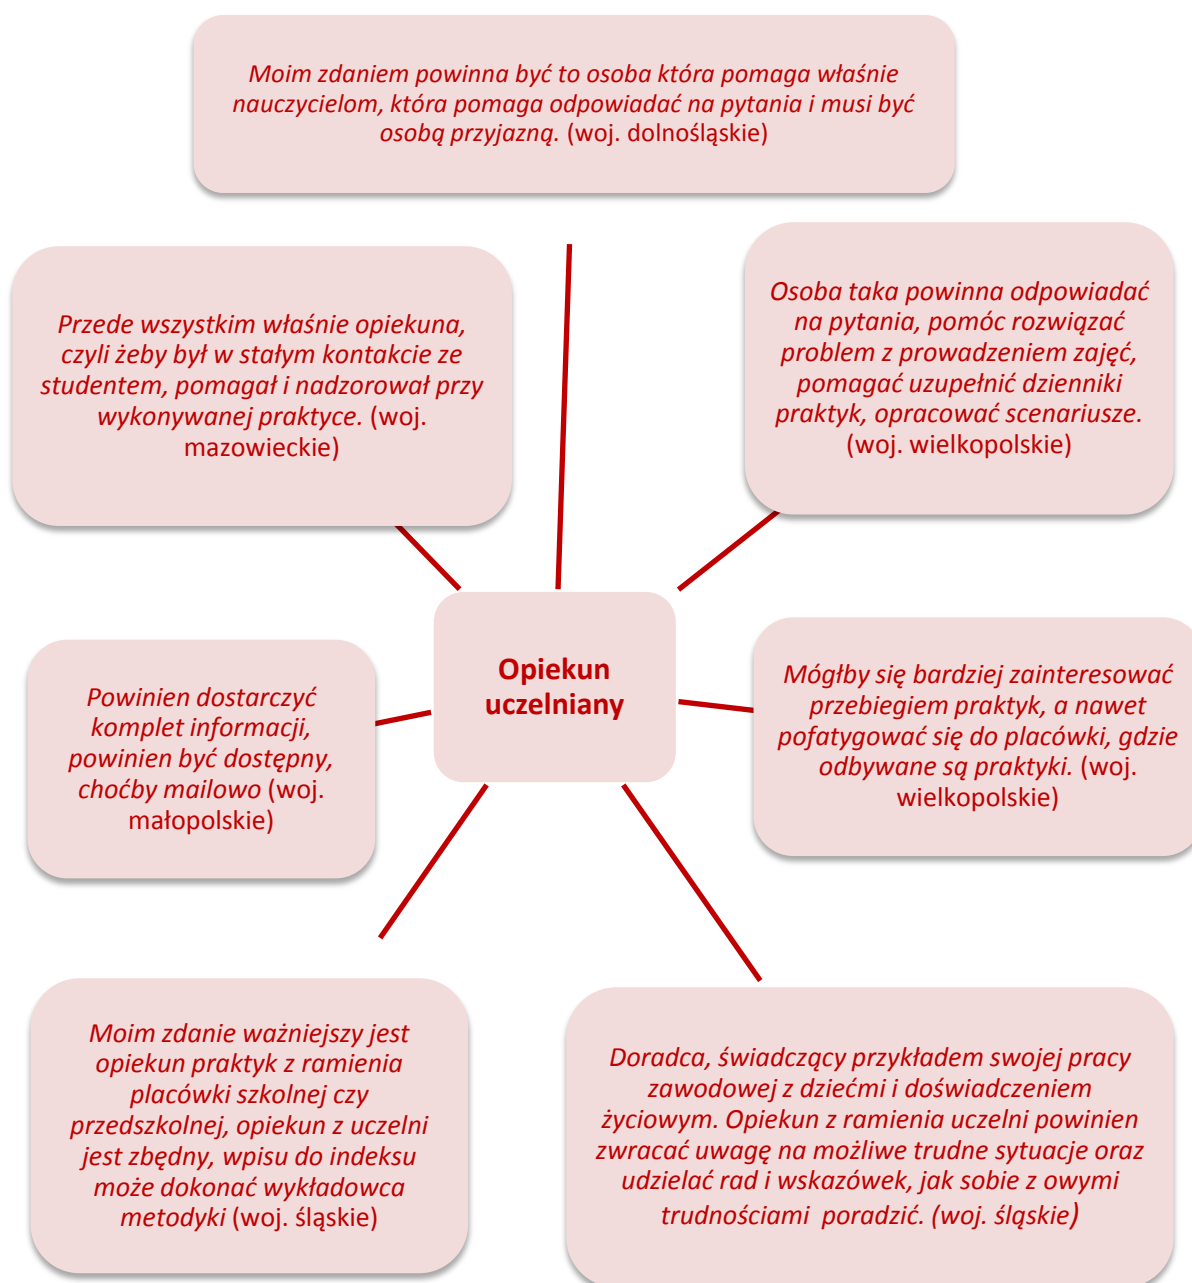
Moim zdaniem powinna być to osoba która pomaga właśnie nauczycielom, która pomaga odpowiadać na pytania i musi być osobą przyjazną. (woj. dolnośląskie)

Przede wszystkim właśnie opiekuna, czyli żeby był w stałym kontakcie ze studentem, pomagał i nadzorował przy wykonywanej praktyce. (woj. mazowieckie)

Osoba taka powinna odpowiadać na pytania, pomóc rozwiązać problem z prowadzeniem zajęć, pomagać uzupełnić dzienniki praktyk, opracować scenariusze. (woj. wielkopolskie)

Opiekun uczelniany

Powinien dostarczyć komplet informacji, powinien być dostępny, choćby mailowo (woj. małopolskie)

Mógłby się bardziej zainteresować przebiegiem praktyk, a nawet pofatygować się do placówki, gdzie odbywane są praktyki. (woj. wielkopolskie)

Moim zdanie ważniejszy jest opiekun praktyk z ramienia placówki szkolnej czy przedszkolnej, opiekun z uczelni jest zbędny, wpisu do indeksu może dokonać wykładowca metodyki (woj. śląskie)

Doradca, świadczący przykładem swojej pracy zawodowej z dziećmi i doświadczeniem życiowym. Opiekun z ramienia uczelni powinien zwracać uwagę na możliwe trudne sytuacje oraz udzielać rad i wskazówek, jak sobie z owymi trudnościami poradzić. (woj. śląskie)